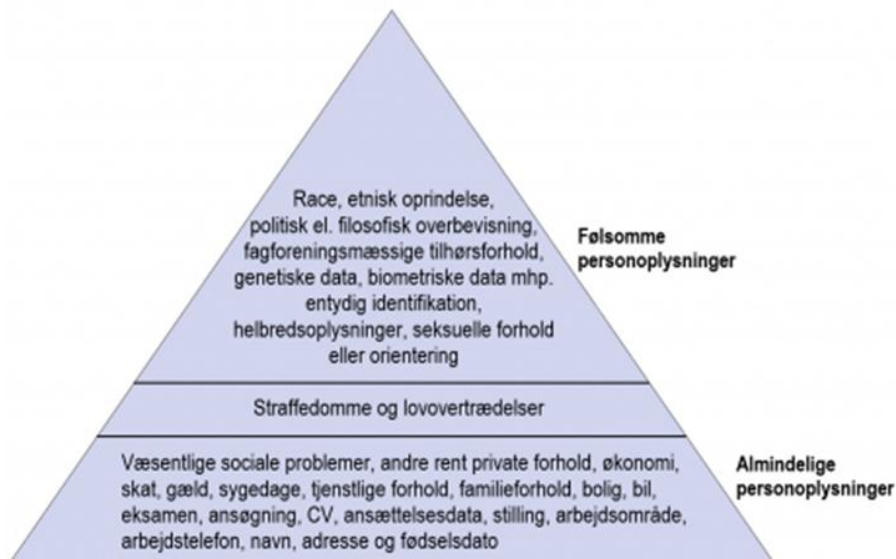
Race, etnisk oprindelse, politisk el. filosofisk overbevisning, fagforeningsmæssige tilhørsforhold, genetiske data, biometriske data mhp. entydig identifikation, helbredsoplysninger, seksuelle forhold eller orientering

Følsomme personoplysninger

Straffedomme og lovovertrædelser

Væsentlige sociale problemer, andre rent private forhold, økonomi, skat, gæld, sygedage, tjenstlige forhold, familieforhold, bolig, bil, eksamen, ansøgning, CV, ansættelsesdata, stilling, arbejdsområde, arbejdstelefon, navn, adresse og fødselsdato

Almindelige personoplysninger